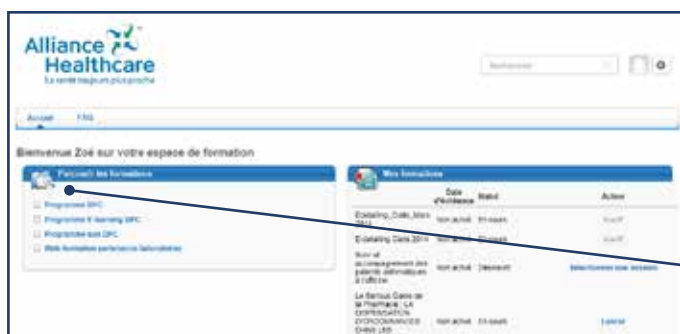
Alliance Healthcare
La santé toujours plus proche

Rechercher

Accueil FAQ

Bienvenue Zoé sur votre espace de formation

Parcourir les formations

Programme DPC
Programme E-learning DPC
Programme non DPC
Web formation partenaires laboratoires

Mes formations

| | Date d'échéance | Statut | Action |
|---|---|---|---|
| E-detailing_Code_Mars 2013 | Non activé | En cours | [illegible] |
| E-detailing Date 2014 | Non activé | En cours | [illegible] |
| Suivi et accompagnement des patients asthmatiques à l'officine | Non activé | Démarré | Sélectionnez une session |
| Le Serious Game de la Pharmacie : LA DISPENSATION D'ORDONNANCES CHEZ LES | Non activé | En cours | Lancer |